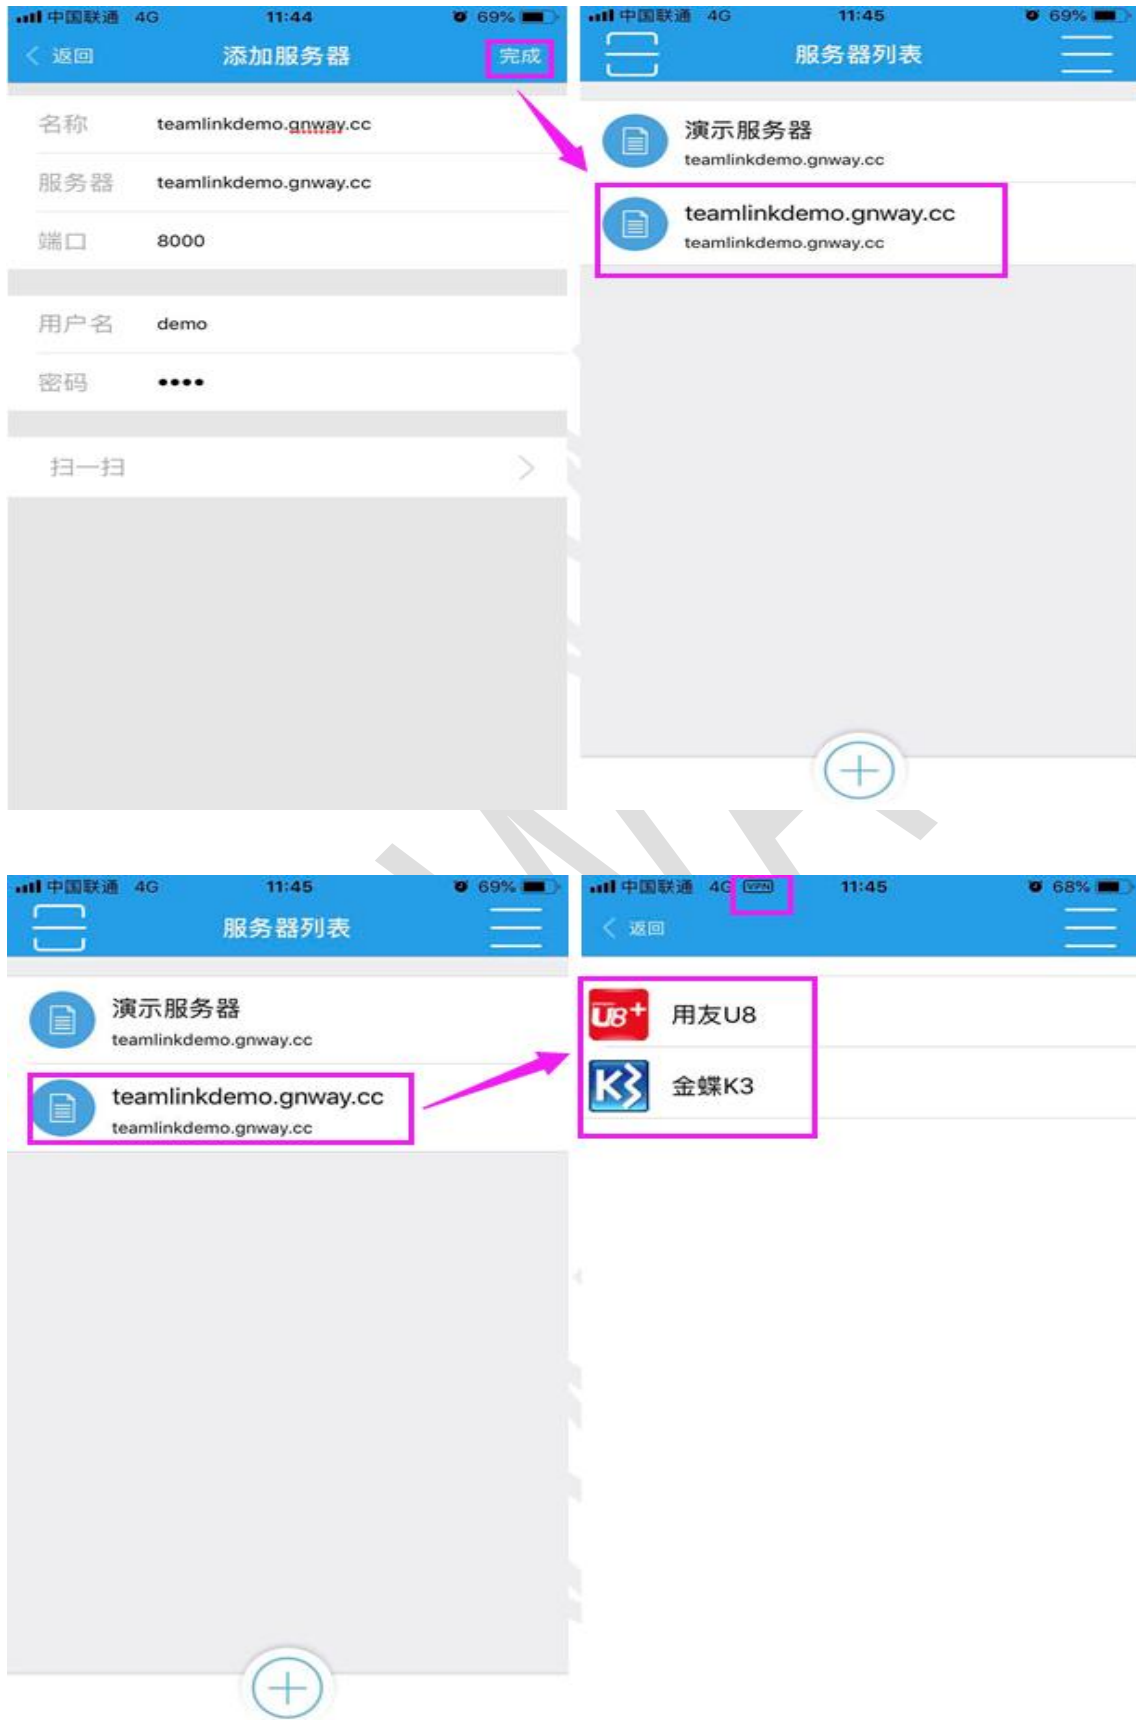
中国联通 4G 11:44 69%

返回 添加服务器 完成

名称 teamlinkdemo.gnway.cc

服务器 teamlinkdemo.gnway.cc

端口 8000

用户名 demo

密码 ••••

扫一扫

中国联通 4G 11:45 69%

服务器列表

演示服务器
teamlinkdemo.gnway.cc

teamlinkdemo.gnway.cc
teamlinkdemo.gnway.cc

中国联通 4G 11:45 69%

服务器列表

演示服务器
teamlinkdemo.gnway.cc

teamlinkdemo.gnway.cc
teamlinkdemo.gnway.cc

中国联通 4G VPN 11:45 68%

返回

U8+ 用友U8

K3 金蝶K3